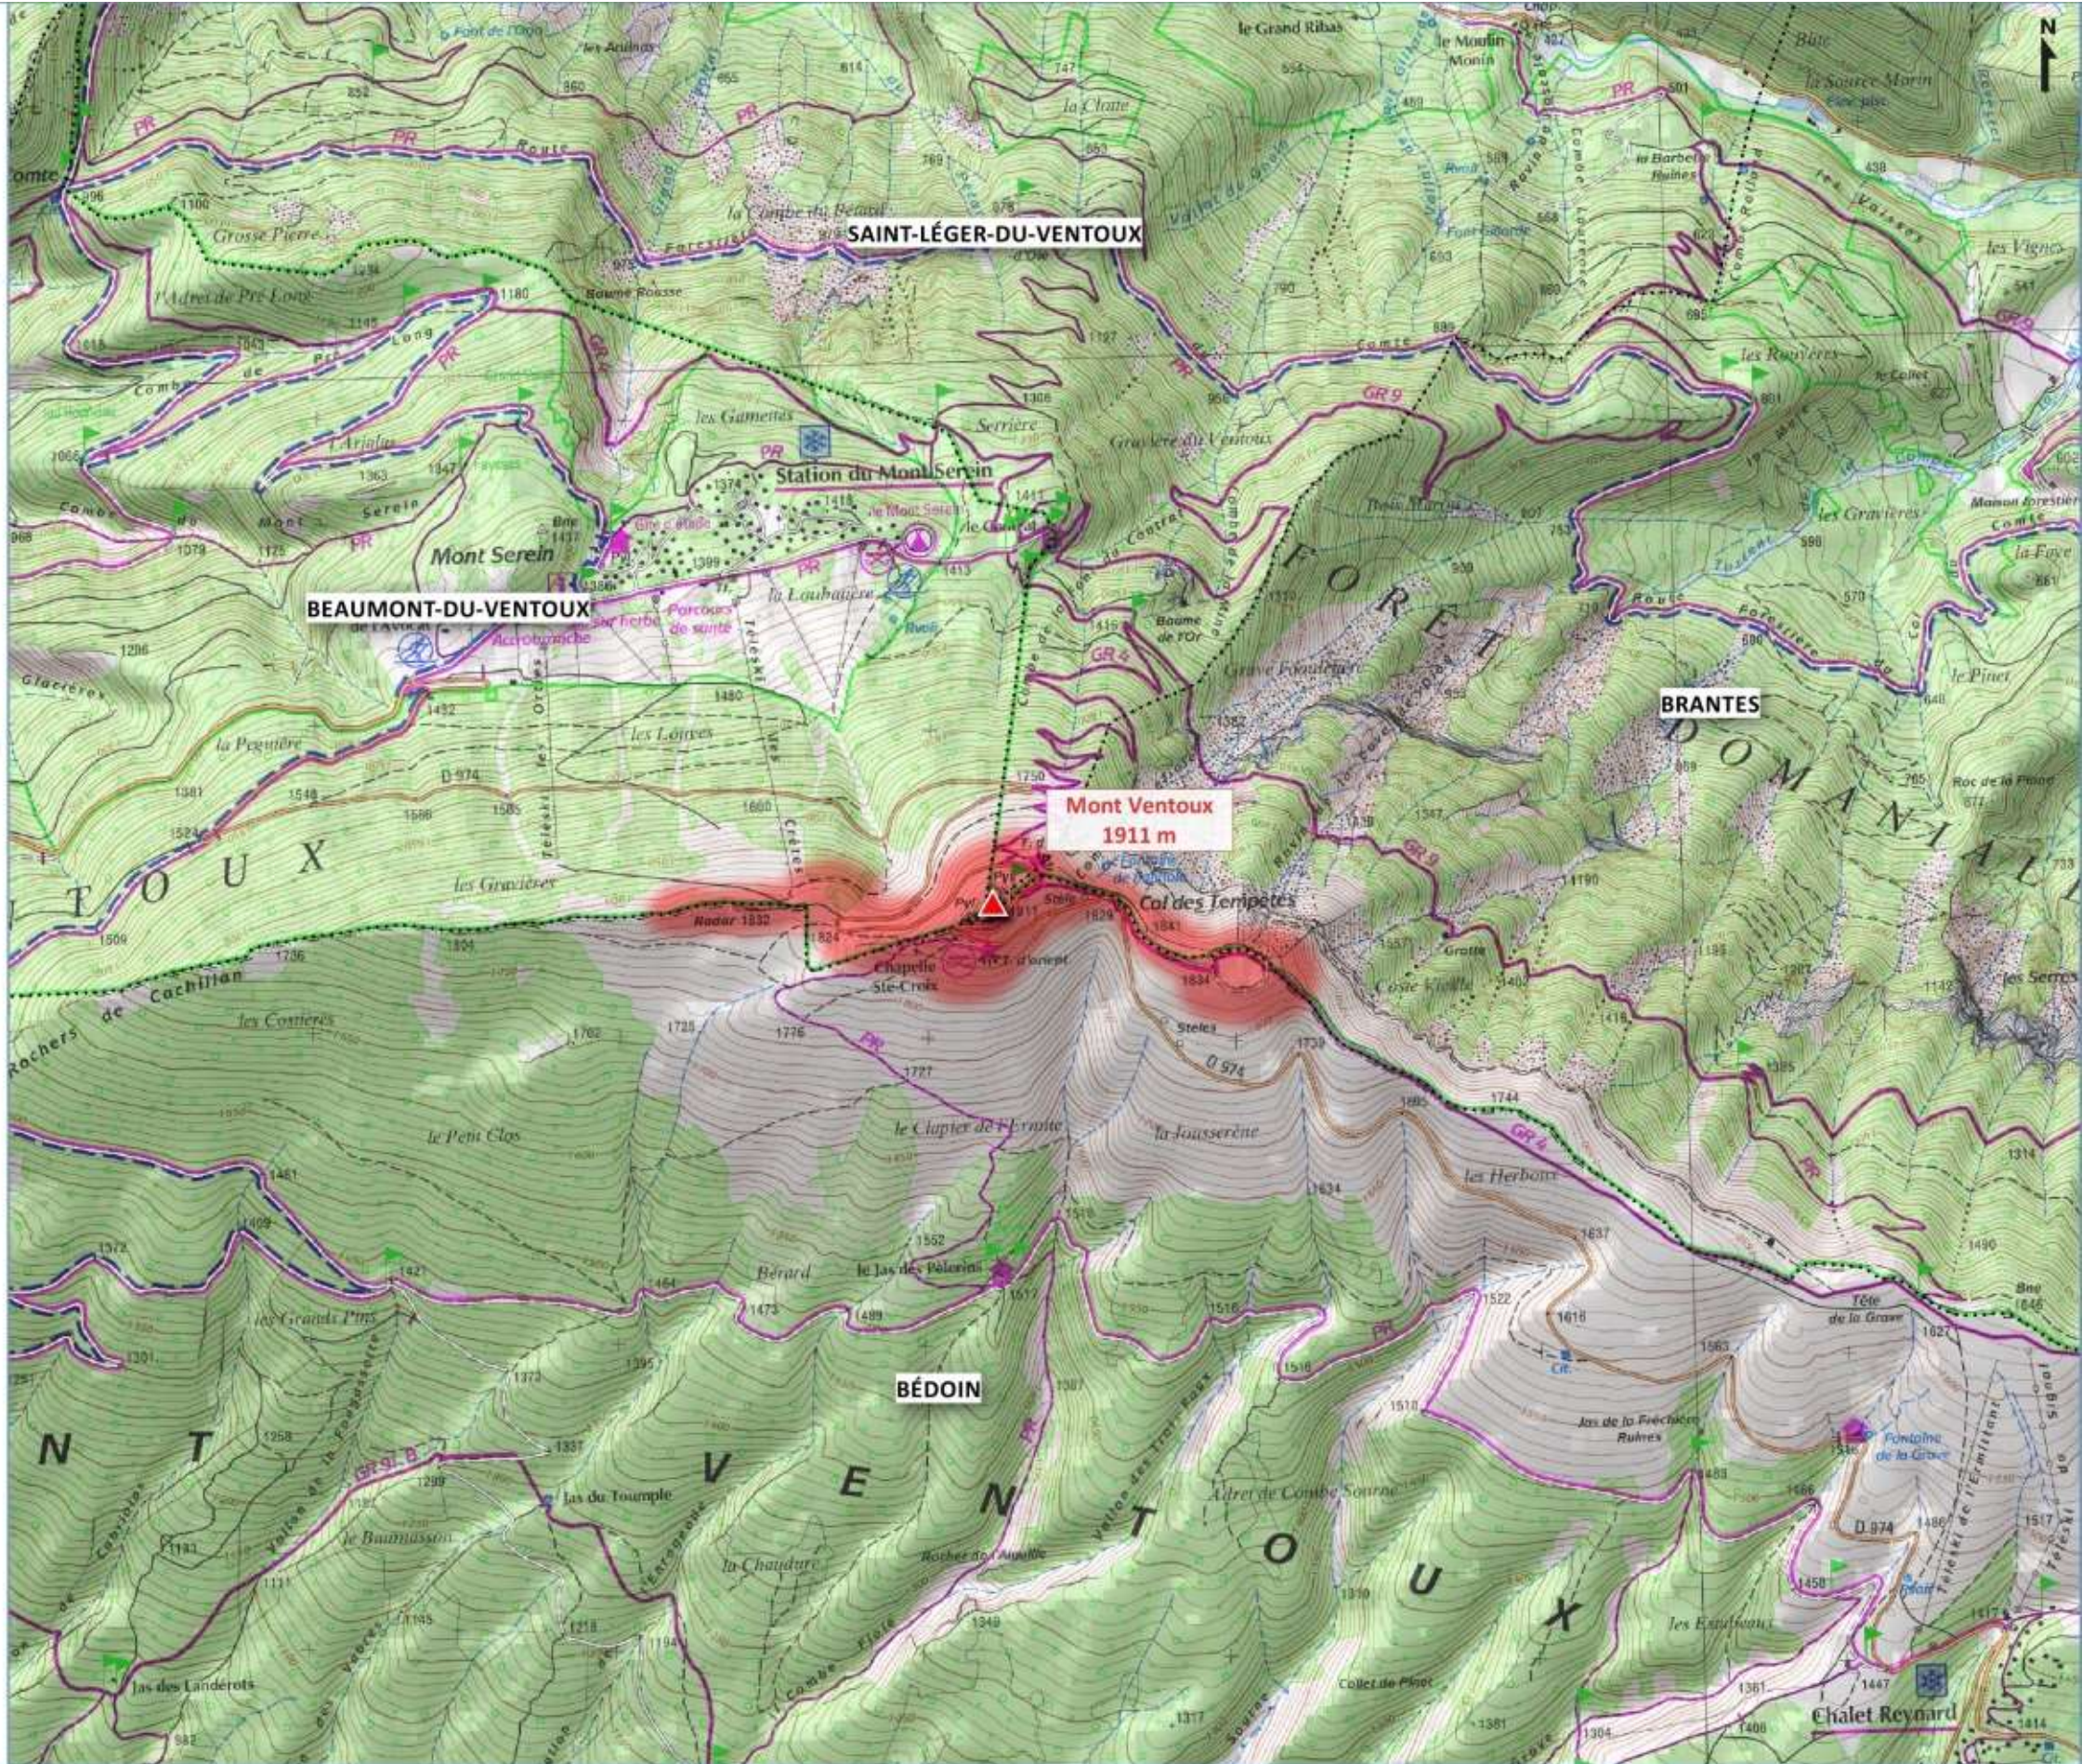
N

SAINT-LÉGER-DU-VENTOUX

Station du Mont Serein

Mont Serein

BEAUMONT-DU-VENTOUX

BRANTES

Mont Ventoux
1911 m

Col des Tempêtes

Chapelle Ste-Croix

BÉDOIN

Chalet Reynard

FORET DOMANIALE

VENTOUX

NT VENTOUX

GR 9

GR 4

PR

D 974

le Grand Ribas

les Gamenes

Serrière

Gravière du Ventoux

la Loubauère

les Loirees

Radar 1832

les Gravières

Rochers de Cachillan

les Costières

le Petit Clos

le Clapier de l'Ermite

la Jousserène

les Herbous

le Jas des Pèlerins

Bérard

les Grands Pins

Jas du Tourniple

la Chaudure

Adret de Combe Sourne

les Estaillants

Jas de la Frécinière Ruines

Fontaine de la Grave

Tête de la Grave

Jas des Landerots

les Royères

les Gravières

le Pinet

Roc de la Plane

les Serres

Grosse Pierre

l'Adret de Pré Long

la Combe du Béraud

Baume Rousse

Stèle

Stèles

Acrobranche

Parcours de santé

Baume de l'Or

la Première

1911

1832

1834

1736

1776

1727

1725

1702

1552

1511

1499

1475

1464

1421

1409

1461

1372

1301

1258

1183

1111

1331

1299

1218

1194

1395

1373

1349

1317

1319

1744

1739

1735

1637

1634

1616

1563

1522

1518

1516

1483

1466

1458

1447

1414

1361

1304

1627

1646

1314

1385

1142

1190

1352

1413

1437

1399

1374

1363

1347

1308

1180

1145

1106

1065

1079

1125

1206

1381

1524

1548

1506

1452

1480

1600

1750

1641

1594

1410

1415

1417

1418

1127

995

996

975

953

868

790

769

747

614

655

650

554

501

438

595

599

601

753

580

570

602

665

771

761